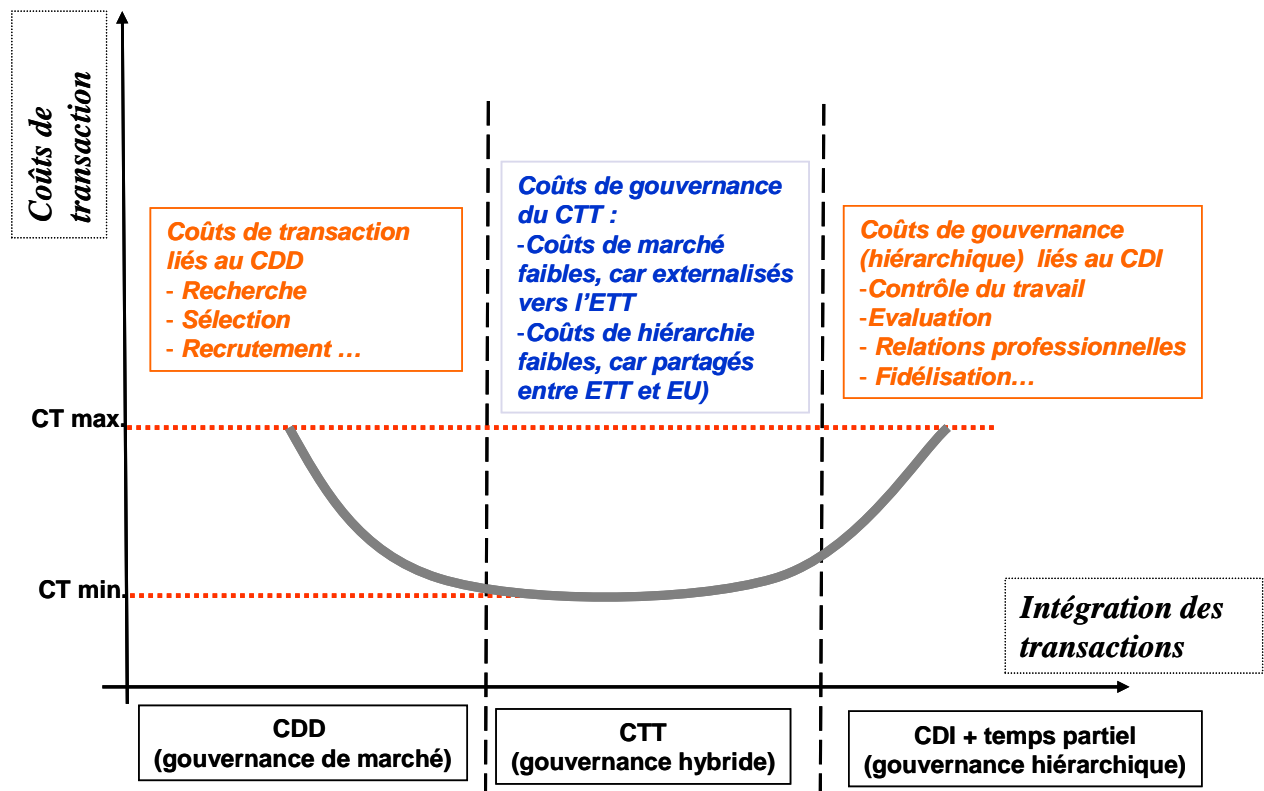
Coûts de transaction

Coûts de transaction liés au CDD
- Recherche
- Sélection
- Recrutement …

Coûts de gouvernance du CTT :
-Coûts de marché faibles, car externalisés vers l'ETT
-Coûts de hiérarchie faibles, car partagés entre ETT et EU)

Coûts de gouvernance (hiérarchique) liés au CDI
-Contrôle du travail
-Evaluation
- Relations professionnelles
- Fidélisation…

CT max.

CT min.

Intégration des transactions

CDD
(gouvernance de marché)

CTT
(gouvernance hybride)

CDI + temps partiel
(gouvernance hiérarchique)